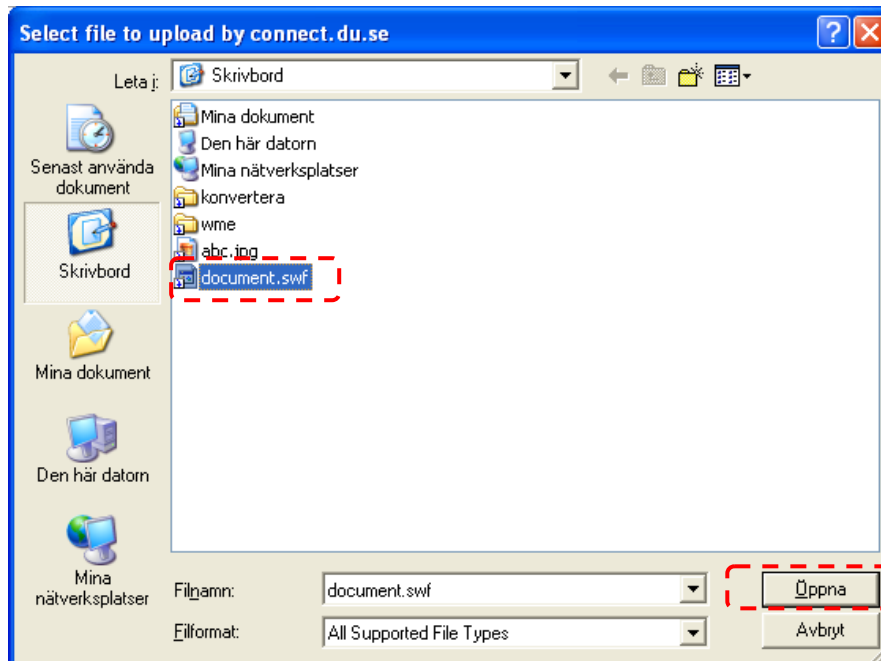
Select file to upload by connect.du.se

Leta i: Skrivbord

Senast använda dokument

Skrivbord

Mina dokument

Den här datorn

Mina nätverksplatser

Mina dokument
Den här datorn
Mina nätverksplatser
konvertera
wme
abc.jpg
document.swf

Filnamn: document.swf

Filformat: All Supported File Types

Öppna

Avbryt